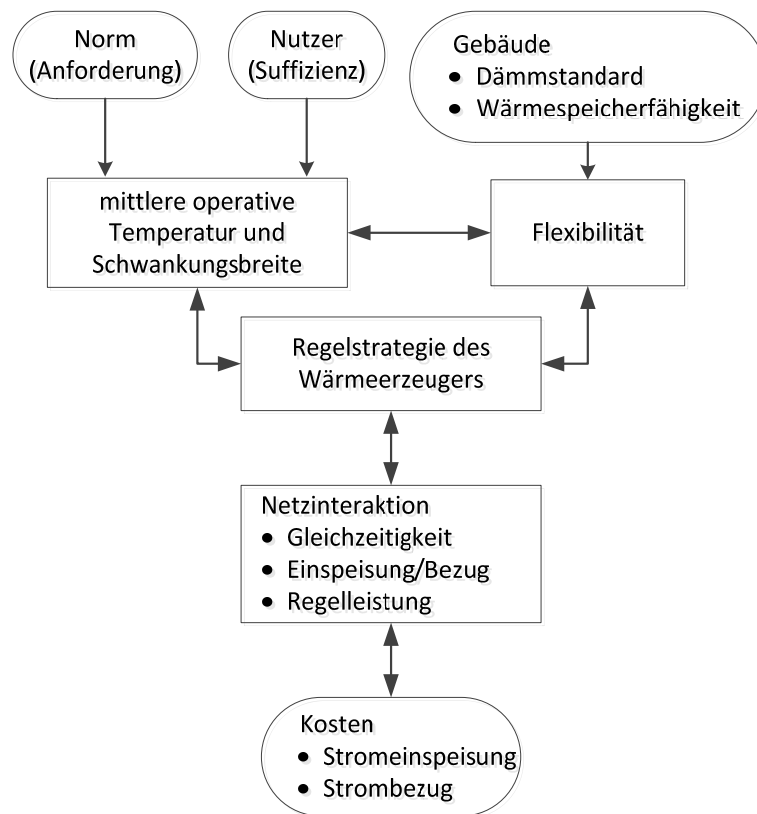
Norm
(Anforderung)

Nutzer
(Suffizienz)

Gebäude
• Dämmstandard
• Wärmespeicherfähigkeit

mittlere operative
Temperatur und
Schwankungsbreite

Flexibilität

Regelstrategie des
Wärmeerzeugers

Netzinteraktion
• Gleichzeitigkeit
• Einspeisung/Bezug
• Regelleistung

Kosten
• Stromeinspeisung
• Strombezug